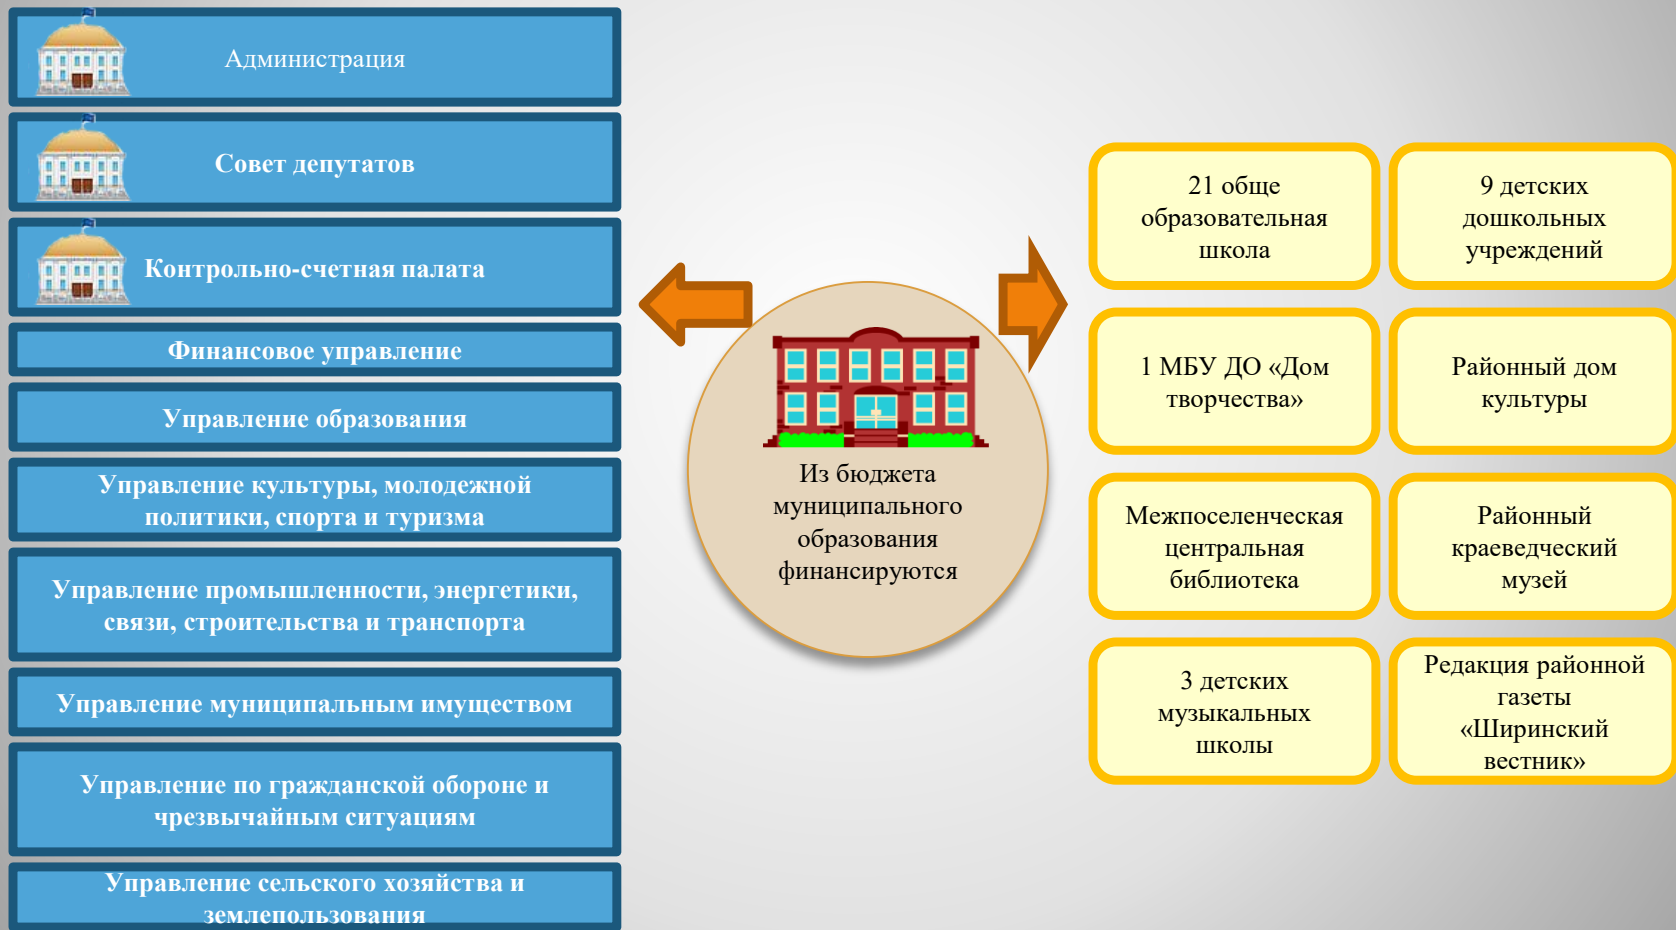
Администрация

Совет депутатов

Контрольно-счетная палата

Финансовое управление

Управление образования

Управление культуры, молодежной политики, спорта и туризма

Управление промышленности, энергетики, связи, строительства и транспорта

Управление муниципальным имуществом

Управление по гражданской обороне и чрезвычайным ситуациям

Управление сельского хозяйства и землепользования

Из бюджета муниципального образования финансируются

21 обще образовательная школа

9 детских дошкольных учреждений

1 МБУ ДО «Дом творчества»

Районный дом культуры

Межпоселенческая центральная библиотека

Районный краеведческий музей

3 детских музыкальных школы

Редакция районной газеты «Ширинский вестник»